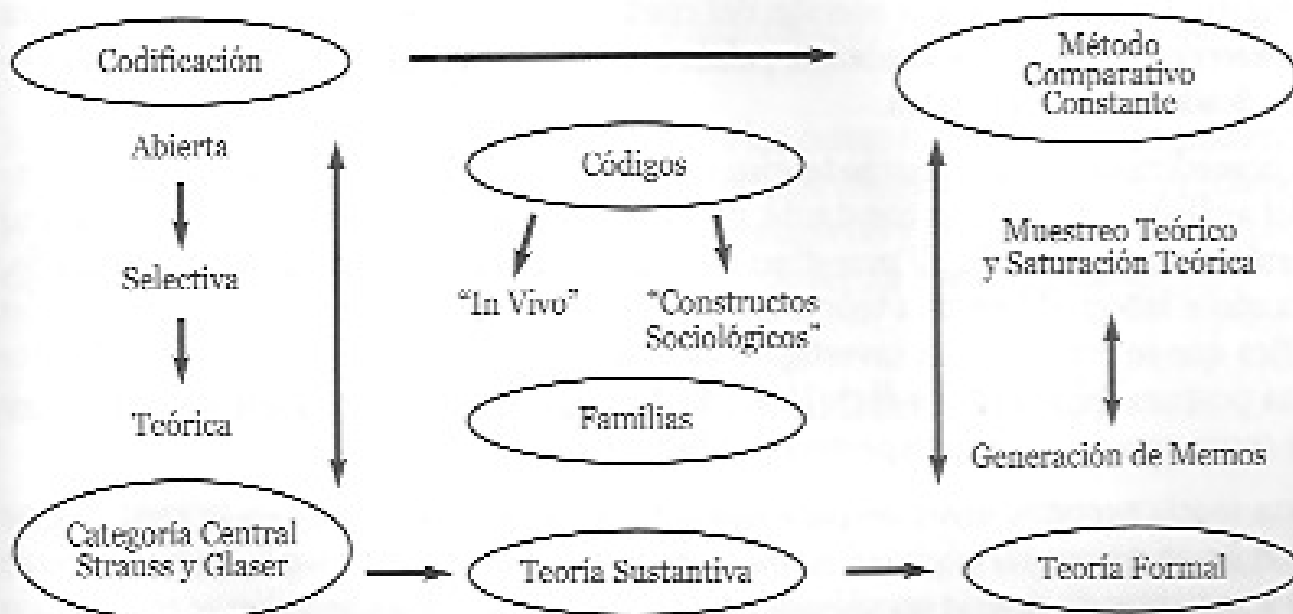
Codificación

Método Comparativo Constante

Abierta

Códigos

Selectiva

"In Vivo"

"Constructos Sociológicos"

Muestreo Teórico y Saturación Teórica

Teórica

Familias

Generación de Memos

Categoría Central Strauss y Glaser

Teoría Sustantiva

Teoría Formal